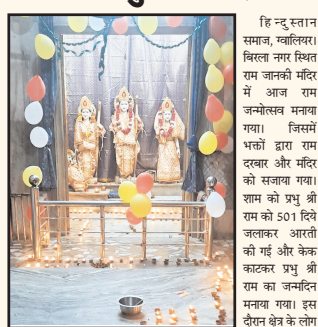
हिन्दुस्तान समाज, ग्वालियर। बिरला नगर स्थित राम जानकी मंदिर में आज राम जन्मोत्सव मनाया गया। जिसमें भक्तों द्वारा राम दरबार और मंदिर को सजाया गया। शाम को प्रभु श्री राम को 501 दिये जलाकर आरती की गई और केक काटकर प्रभु श्री राम का जन्मदिन मनाया गया। इस दौरान क्षेत्र के लोग